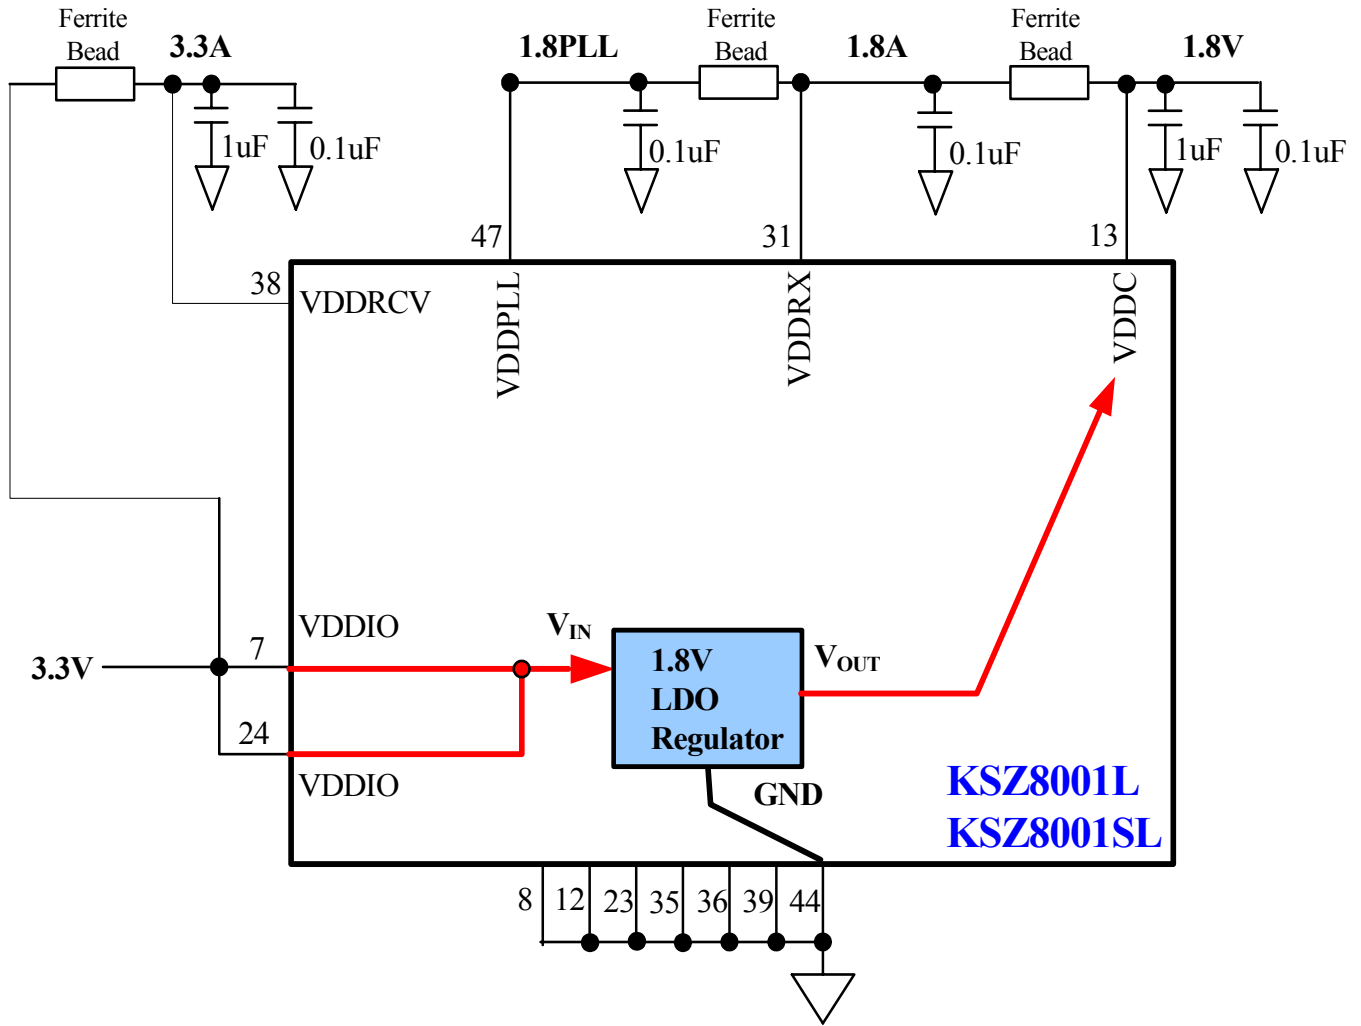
Ferrite Bead
3.3A
1uF
0.1uF
1.8PLL
0.1uF
Ferrite Bead
1.8A
0.1uF
Ferrite Bead
1.8V
1uF
0.1uF
47
31
13
38
VDDRCV
VDDPLL
VDDRX
VDDC
VDDIO
$V_{IN}$
7
3.3V
1.8V LDO Regulator
$V_{OUT}$
24
VDDIO
GND
KSZ8001L
KSZ8001SL
8
12
23
35
36
39
44